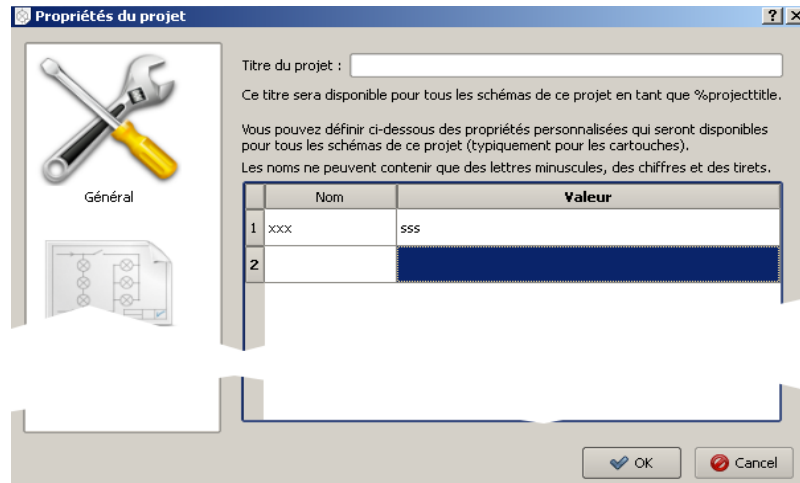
Propriétés du projet

?

Général

Titre du projet :

Ce titre sera disponible pour tous les schémas de ce projet en tant que %projecttitle.

Vous pouvez définir ci-dessous des propriétés personnalisées qui seront disponibles pour tous les schémas de ce projet (typiquement pour les cartouches).

Les noms ne peuvent contenir que des lettres minuscules, des chiffres et des tirets.

| | Nom | Valeur |
|---|---|---|
| 1 | xxx | sss |
| 2 | | |

OK

Cancel